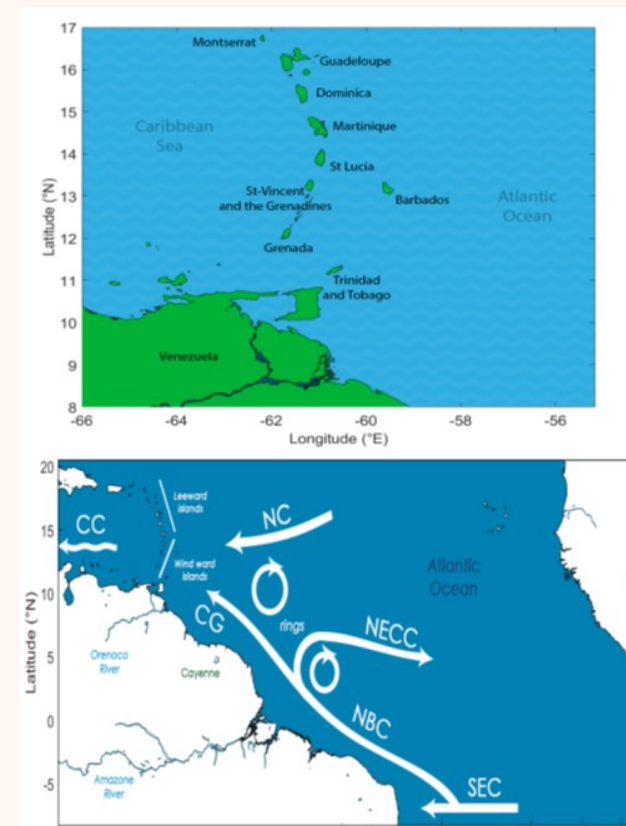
17
16
15
14
13
12
11
10
9
8
Latitude (°N)
Montserrat
Guadeloupe
Dominica
Martinique
St Lucia
St-Vincent and the Grenadines
Barbados
Grenada
Trinidad and Tobago
Caribbean Sea
Atlantic Ocean
Venezuela
-66
-64
-62
-60
-58
-56
Longitude (°E)

20
15
10
5
0
-5
Latitude (°N)
CC
Leeward islands
Wind ward islands
NC
rings
CG
NECC
NBC
SEC
Atlantic Ocean
Orenoco River
Cayenne
Amazone River